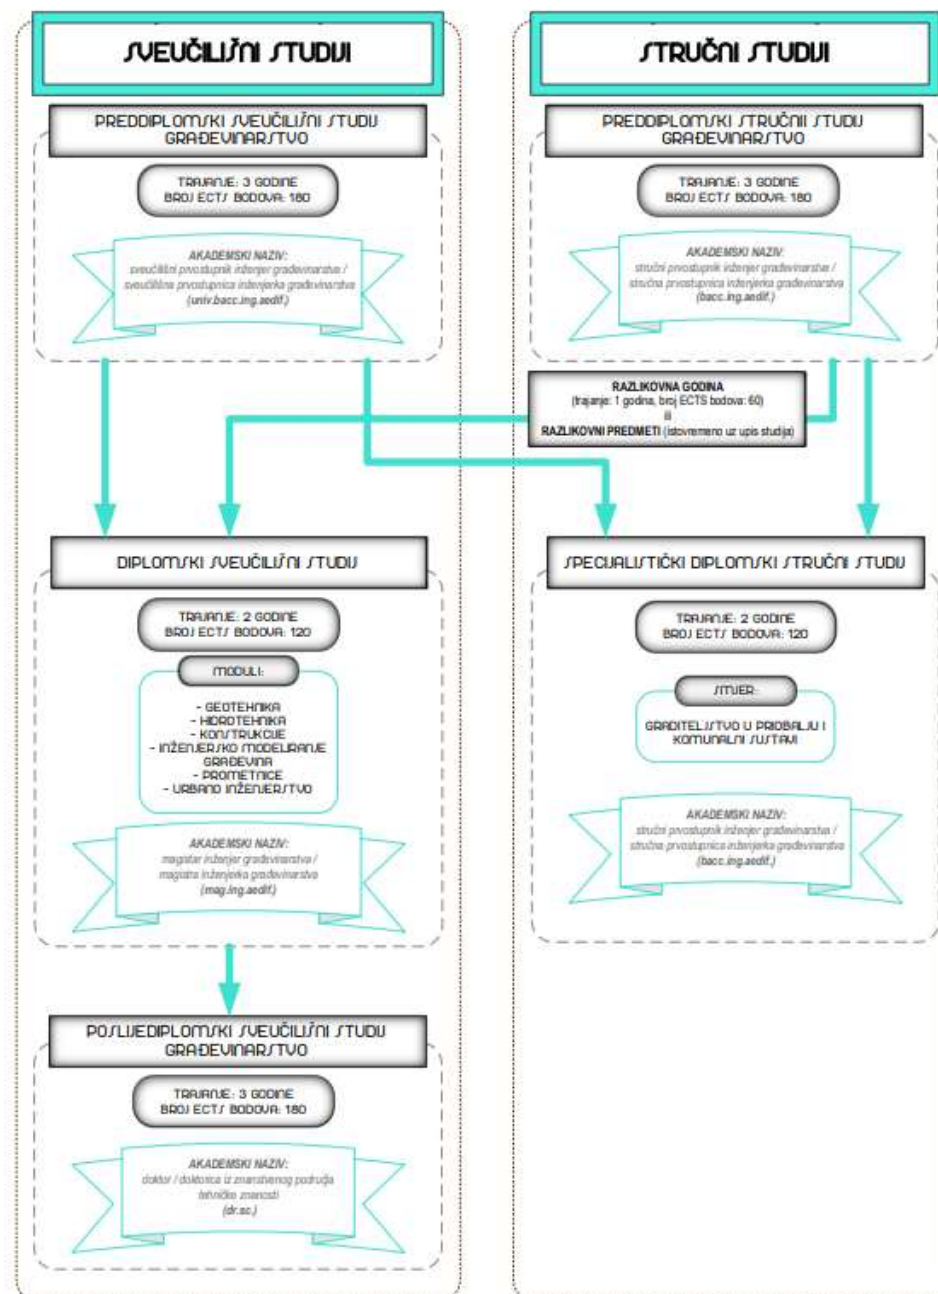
SVEUČILIŠNI STUDIJI

PREDDIPLOMSKI SVEUČILIŠNI STUDIJ GRAĐEVINARSTVO

TRAJANJE: 3 GODINE
BROJ ECTS BODOVA: 180

AKADEMSKI NAZIV:
sveučilišni prvostupnik inženjer građevinarstva / sveučilišna prvostupnica inženjerka građevinarstva
(univ.bacc.ing.aedif.)

DIPLOMSKI SVEUČILIŠNI STUDIJ

TRAJANJE: 2 GODINE
BROJ ECTS BODOVA: 120

MODULI:

- GEOTEHNIKA
- HIDROTEHNIKA
- KONSTRUKCIJE
- INŽENJERSKO MODELIRANJE GRAĐEVINA
- PROMETNICE
- URBANO INŽENJERSTVO

AKADEMSKI NAZIV:
magistar inženjer građevinarstva / magistra inženjerka građevinarstva
(mag.ing.aedif.)

POSLIJEDIPLOMSKI SVEUČILIŠNI STUDIJ GRAĐEVINARSTVO

TRAJANJE: 3 GODINE
BROJ ECTS BODOVA: 180

AKADEMSKI NAZIV:
doktor / doktorica iz znanstvenog područja tehničke znanosti
(dr.sc.)

STRUČNI STUDIJI

PREDDIPLOMSKI STRUČNI STUDIJ GRAĐEVINARSTVO

TRAJANJE: 3 GODINE
BROJ ECTS BODOVA: 180

AKADEMSKI NAZIV:
stručni prvostupnik inženjer građevinarstva / stručna prvostupnica inženjerka građevinarstva
(bacc.ing.aedif.)

RAZLIKOVNA GODINA
(trajanje: 1 godina, broj ECTS bodova: 60)
ili
RAZLIKOVNI PREDMETI (istovremeno uz upis studija)

SPECIJALISTIČKI DIPLOMSKI STRUČNI STUDIJ

TRAJANJE: 2 GODINE
BROJ ECTS BODOVA: 120

SMJER:

GRADITELJSTVO U PRIOBALJU I KOMUNALNI SUSTAVI

AKADEMSKI NAZIV:
stručni prvostupnik inženjer građevinarstva / stručna prvostupnica inženjerka građevinarstva
(bacc.ing.aedif.)